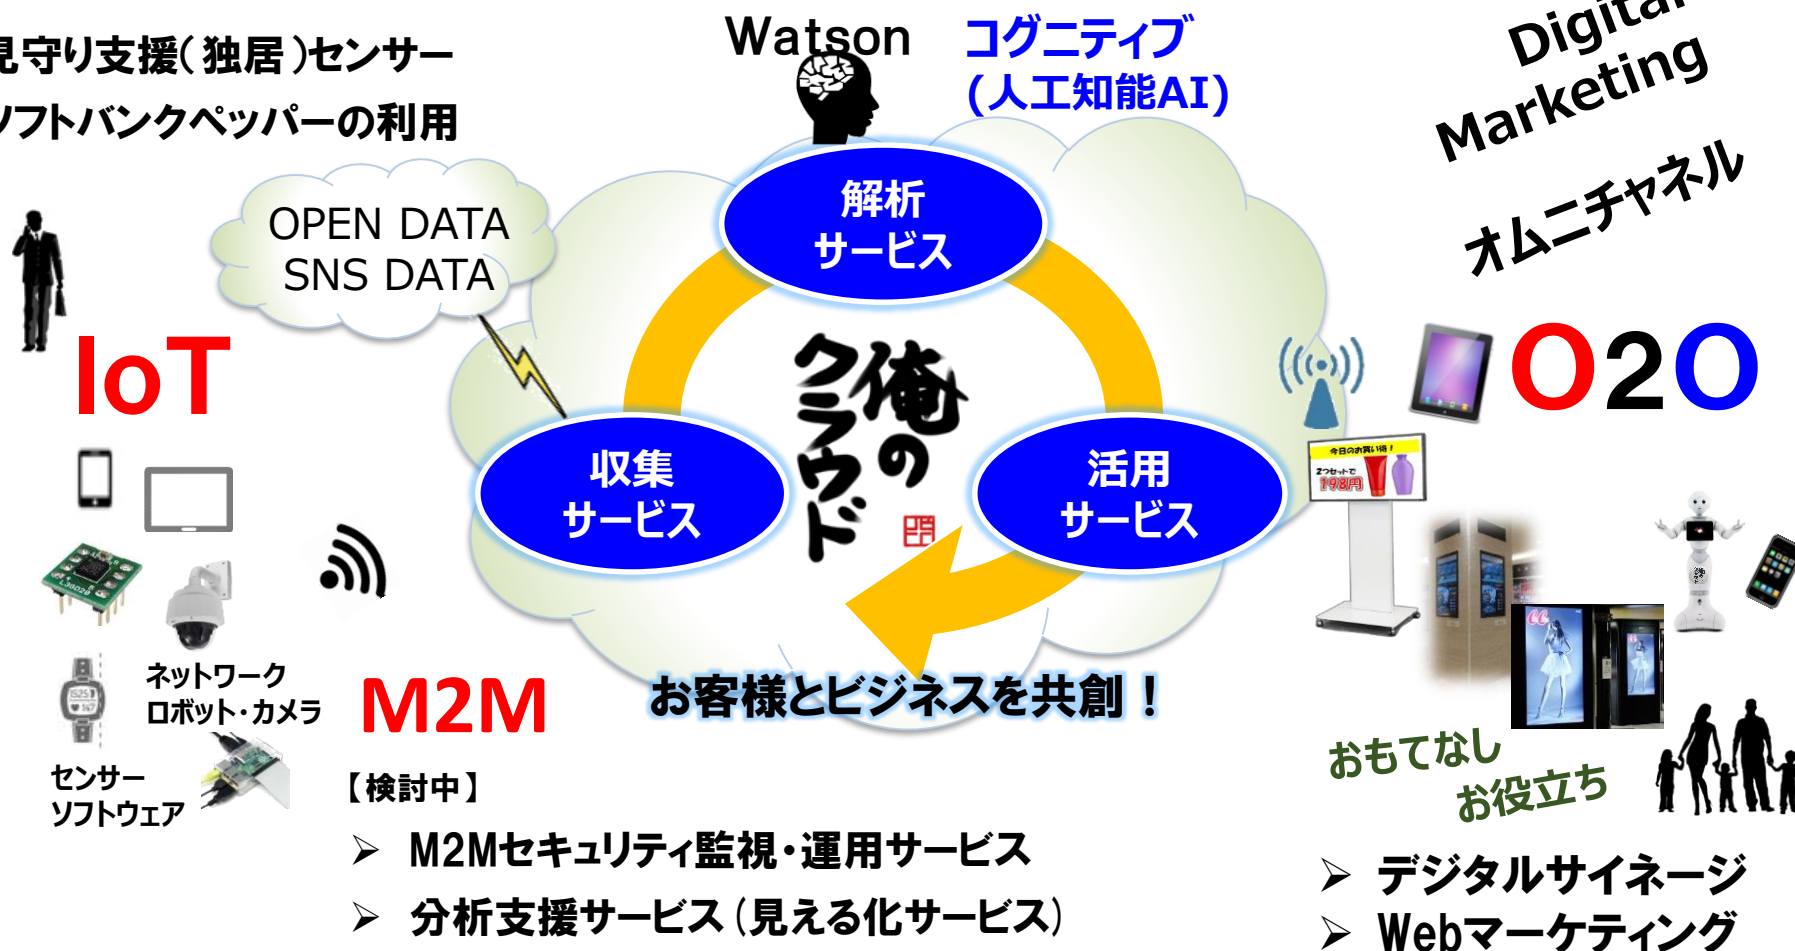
見守り支援(独居)センサー
ソフトバンクペッパーの利用

Watson
コグニティブ
(人工知能AI)

Digital
Marketing
オムニチャネル

OPEN DATA
SNS DATA

IoT

解析
サービス

俺のクラウド

O2O

収集
サービス

活用
サービス

今日のお買い得！
2つセットで
198円

ネットワーク
ロボット・カメラ

M2M

お客様とビジネスを共創！

センサー
ソフトウェア

【検討中】
➢ M2Mセキュリティ監視・運用サービス
➢ 分析支援サービス(見える化サービス)

おもてなし
お役立ち

➢ デジタルサイネージ
➢ Webマーケティング